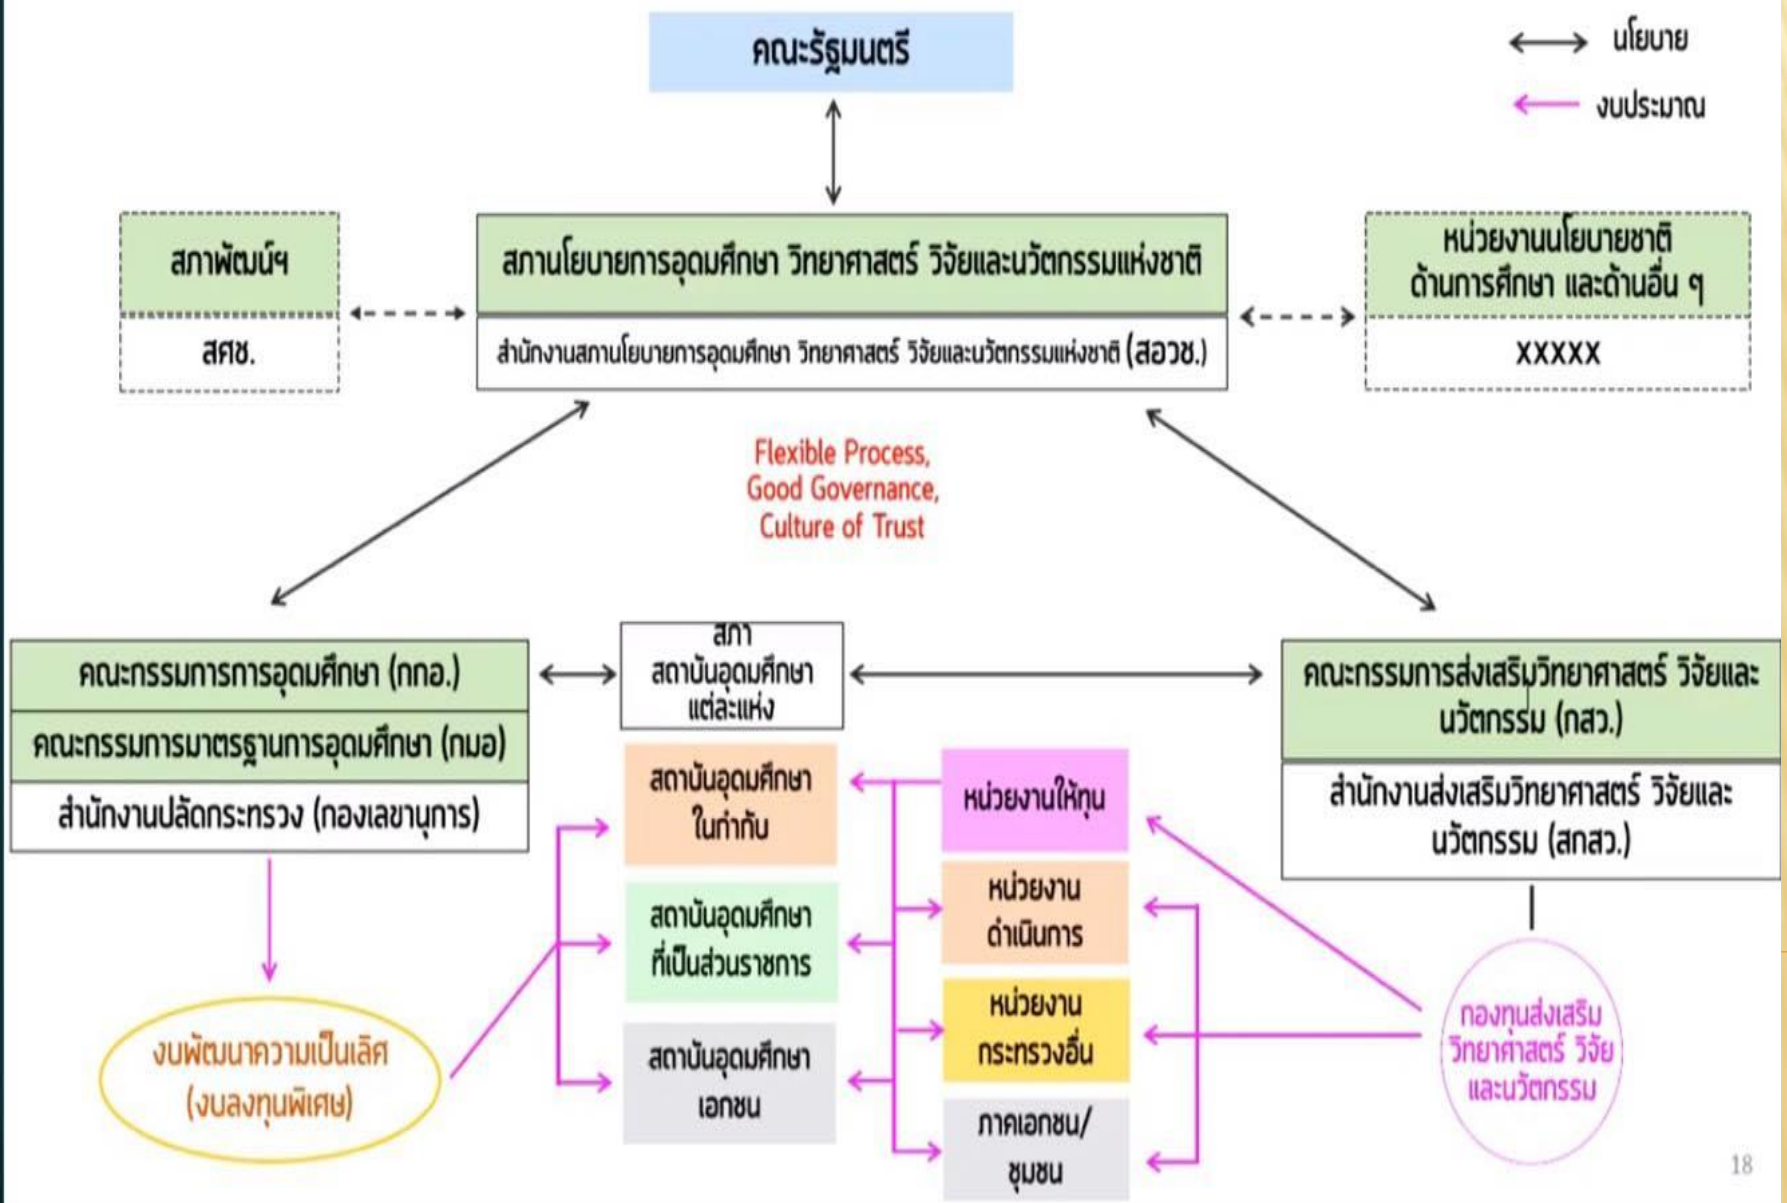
คณะรัฐมนตรี

นโยบาย
งบประมาณ

สภาพัฒน์ฯ
สศช.

สภานโยบายการอุดมศึกษา วิทยาศาสตร์ วิจัยและนวัตกรรมแห่งชาติ
สำนักงานสภานโยบายการอุดมศึกษา วิทยาศาสตร์ วิจัยและนวัตกรรมแห่งชาติ (สอวช.)

หน่วยงานนโยบายชาติ ด้านการศึกษา และด้านอื่น ๆ
XXXXX

Flexible Process, Good Governance, Culture of Trust

คณะกรรมการการอุดมศึกษา (กกอ.)
คณะกรรมการมาตรฐานการอุดมศึกษา (กมอ)
สำนักงานปลัดกระทรวง (กองเลขานุการ)

สภา สถาบันอุดมศึกษา แต่ละแห่ง

คณะกรรมการส่งเสริมวิทยาศาสตร์ วิจัยและนวัตกรรม (กสว.)
สำนักงานส่งเสริมวิทยาศาสตร์ วิจัยและนวัตกรรม (สกสว.)

สถาบันอุดมศึกษา ในกำกับ
สถาบันอุดมศึกษา ที่เป็นส่วนราชการ
สถาบันอุดมศึกษา เอกชน

หน่วยงานให้ทุน
หน่วยงาน ดำเนินการ
หน่วยงาน กระทรวงอื่น
ภาคเอกชน/ ชุมชน

งบพัฒนาความเป็นเลิศ (งบลงทุนพิเศษ)

กองทุนส่งเสริม วิทยาศาสตร์ วิจัย และนวัตกรรม

18